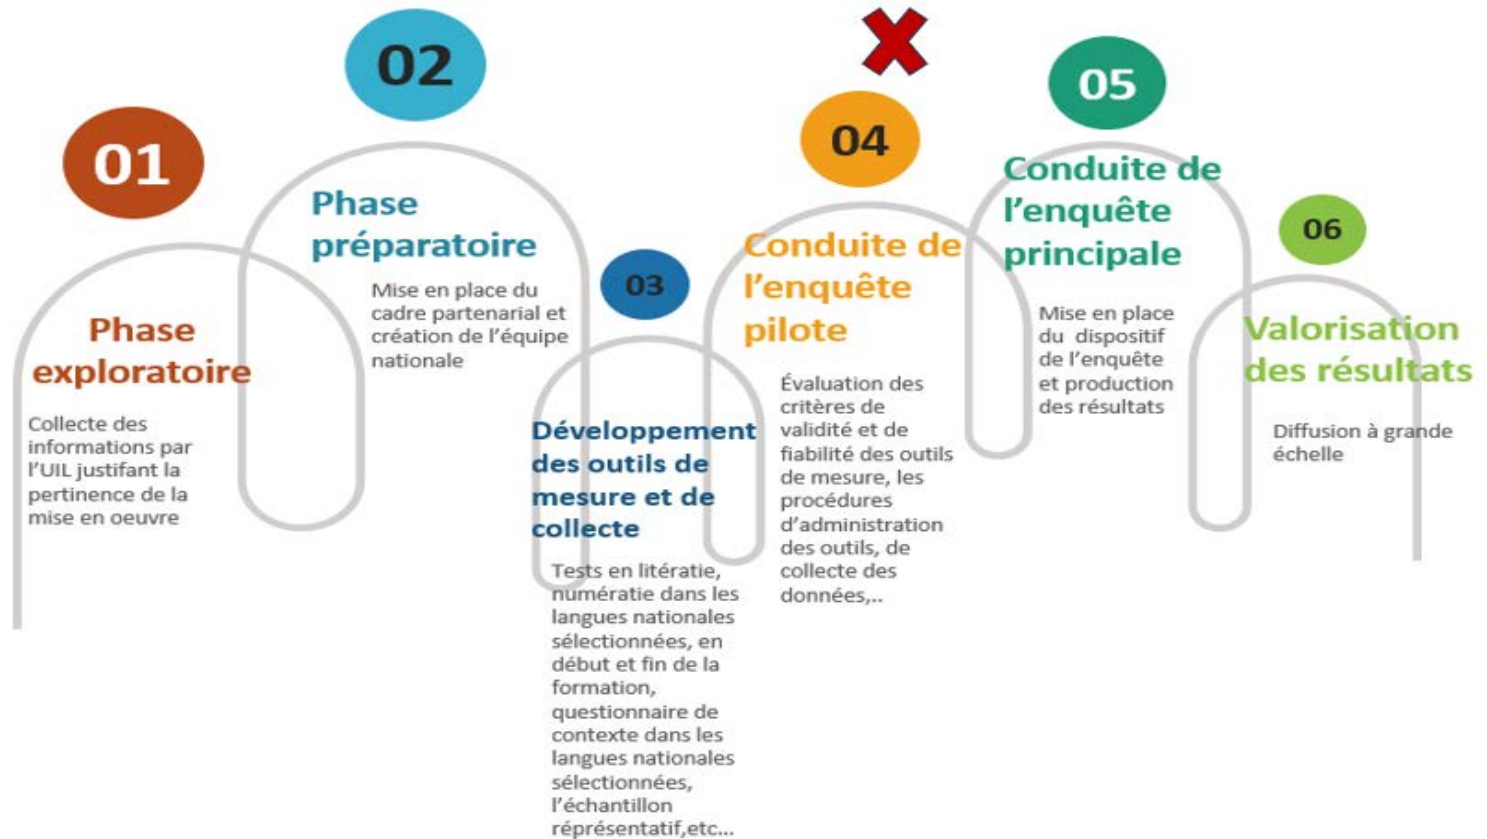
01

Phase exploratoire

Collecte des informations par l'UIL justifiant la pertinence de la mise en oeuvre

02

Phase préparatoire

Mise en place du cadre partenarial et création de l'équipe nationale

03

Développement des outils de mesure et de collecte

Tests en litératie, numératie dans les langues nationales sélectionnées, en début et fin de la formation, questionnaire de contexte dans les langues nationales sélectionnées, l'échantillon réprésentatif,etc…

04

Conduite de l'enquête pilote

Évaluation des critères de validité et de fiabilité des outils de mesure, les procédures d'administration des outils, de collecte des données,..

05

Conduite de l'enquête principale

Mise en place du dispositif de l'enquête et production des résultats

06

Valorisation des résultats

Diffusion à grande échelle